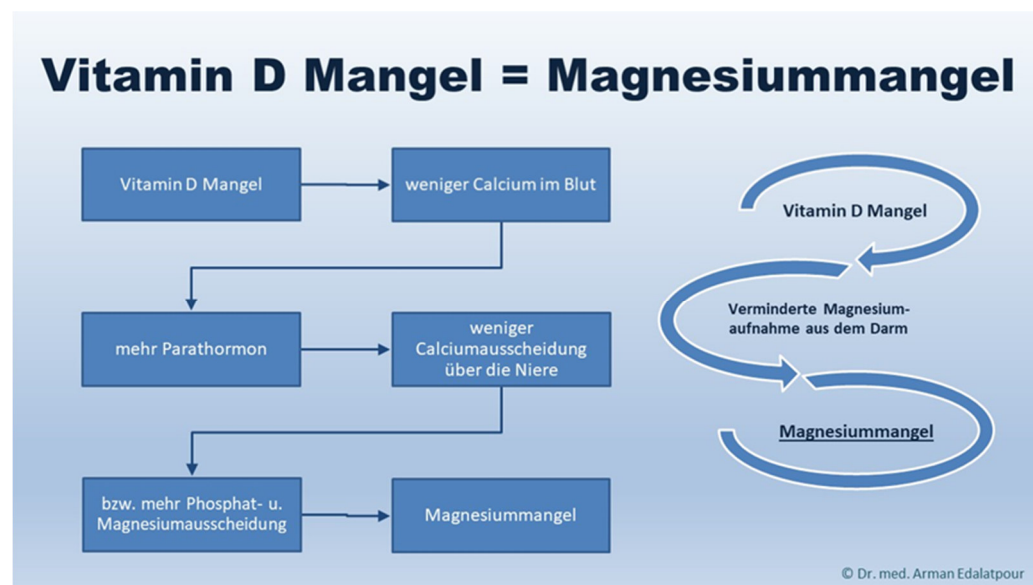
Vitamin D Mangel = Magnesiummangel

Vitamin D Mangel

weniger Calcium im Blut

mehr Parathormon

weniger Calciumausscheidung über die Niere

bzw. mehr Phosphat- u. Magnesiumausscheidung

Magnesiummangel

Vitamin D Mangel

Verminderte Magnesiumaufnahme aus dem Darm

Magnesiummangel

© Dr. med. Arman Edalatpour